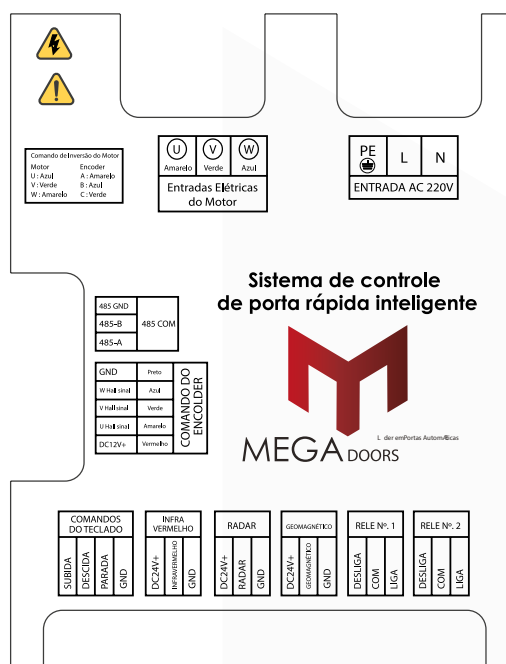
Comando de Inversão do Motor
Motor Encoder
U : Azul A : Amarelo
V : Verde B : Azul
W : Amarelo C : Verde

U V W
Amarelo Verde Azul
Entradas Elétricas do Motor

PE L N
ENTRADA AC 220V

Sistema de controle de porta rápida inteligente

| 485 GND | 485 COM |
|---|---|
| 485-B | |
| 485-A | |

| GND | Preto | COMANDO DO ENCOLDER |
|---|---|---|
| W Hall sinal | Azul | |
| V Hall sinal | Verde | |
| U Hall sinal | Amarelo | |
| DC12V+ | Vermelho | |

MEGA DOORS
L der em Portas Autom ticas

COMANDOS DO TECLADO
SUBIDA DESCIDA PARADA GND

INFRA VERMELHO
DC24V+ INFRAVERMELHO GND

RADAR
DC24V+ RADAR GND

GEOMAGNÉTICO
DC24V+ GEOMAGNÉTICO GND

RELE Nº. 1
DESLIGA COM LIGA

RELE Nº. 2
DESLIGA COM LIGA